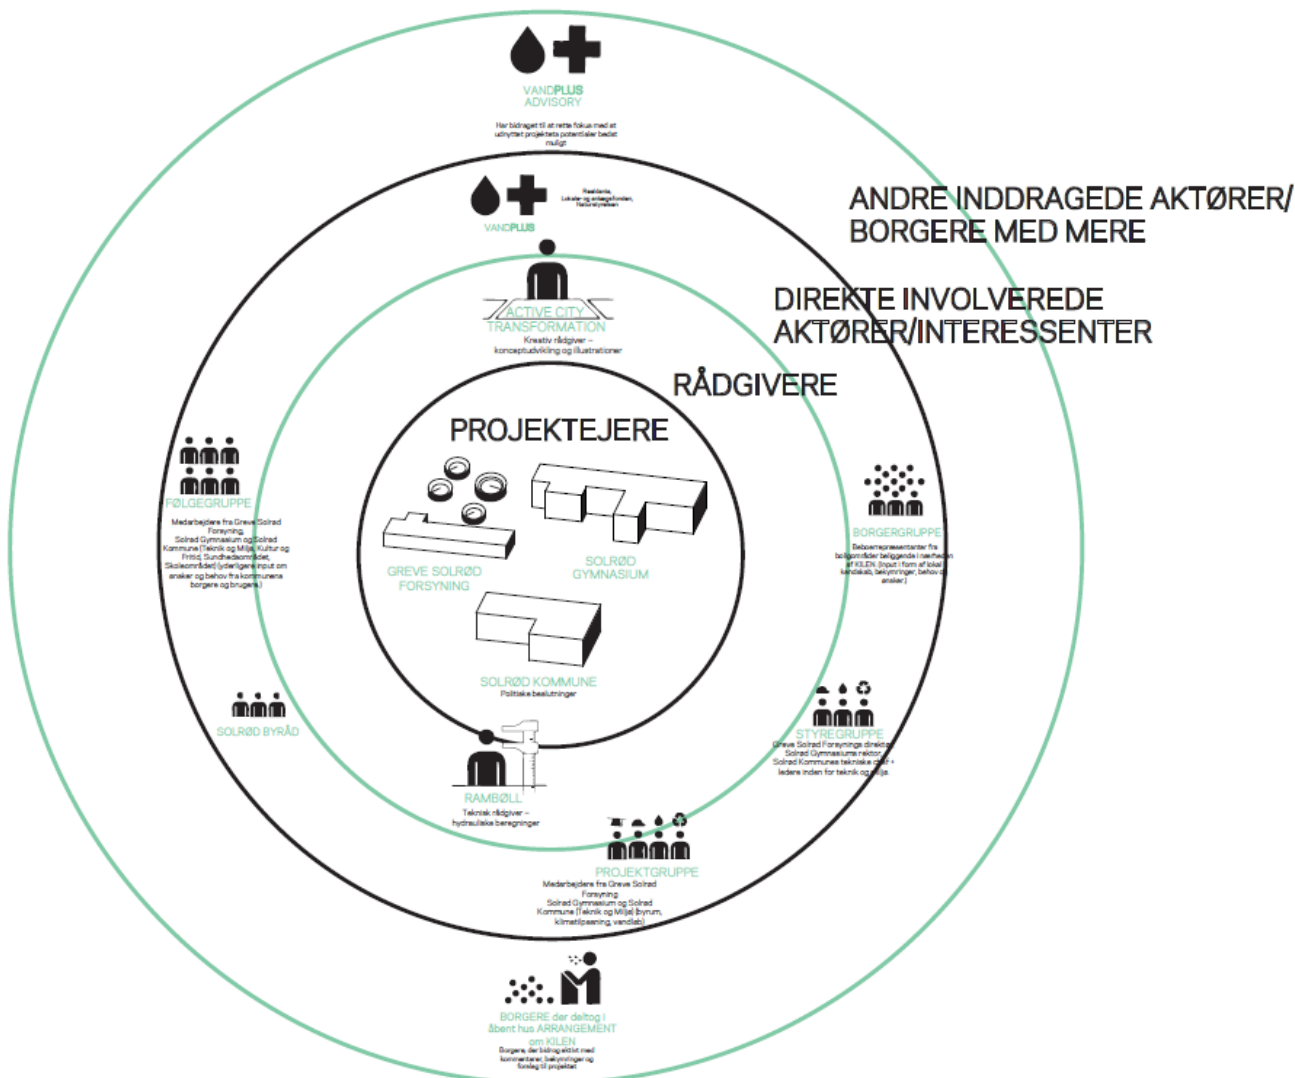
VANDPLUS
ADVISORY

Har bidraget til at rette fokus med at udnyttet projektets potentialer bedst muligt

Realdania, Lokale- og anlægsfonden, Naturstyrelsen

VANDPLUS

ANDRE INDDRAGEDE AKTØRER/ BORGERE MED MERE

ACTIVE CITY TRANSFORMATION
Kreativ rådgiver – konceptudvikling og illustrationer

DIREKTE INVOLVEREDE AKTØRER/INTERESSENTER

RÅDGIVERE

PROJEKTEJERE

FØLGEGRUPPE
Medarbejdere fra Greve Solrød Forsyning, Solrød Gymnasium og Solrød Kommune (Teknik og Miljø, Kultur og Fritid, Sundhedsområdet, Skoleområdet) (yderligere input om ønsker og behov fra kommunens borgere og brugere.)

GREVE SOLRØD FORSYNING

SOLRØD GYMNASIUM

BORGERGRUPPE
Beboerrepræsentanter fra boligområder beliggende i nærheden af KILEN. (Input i form af lokal kendskab, bekymringer, behov og ønsker.)

SOLRØD KOMMUNE
Politiske beslutninger

SOLRØD BYRÅD

STYREGRUPPE
Greve Solrød Forsynings direktør, Solrød Gymnasiums rektor, Solrød Kommunes tekniske chef + ledere inden for teknik og miljø.

RAMBØLL
Teknisk rådgiver – hydrauliske beregninger

PROJEKTGRUPPE
Medarbejdere fra Greve Solrød Forsyning, Solrød Gymnasium og Solrød Kommune (Teknik og Miljø (byrum, klimatilpasning, vand)ab)

BORGERE der deltog i åbent hus ARRANGEMENT om KILEN
Borgere, der bidrog aktivt med kommentarer, bekymringer og forslag til projektet